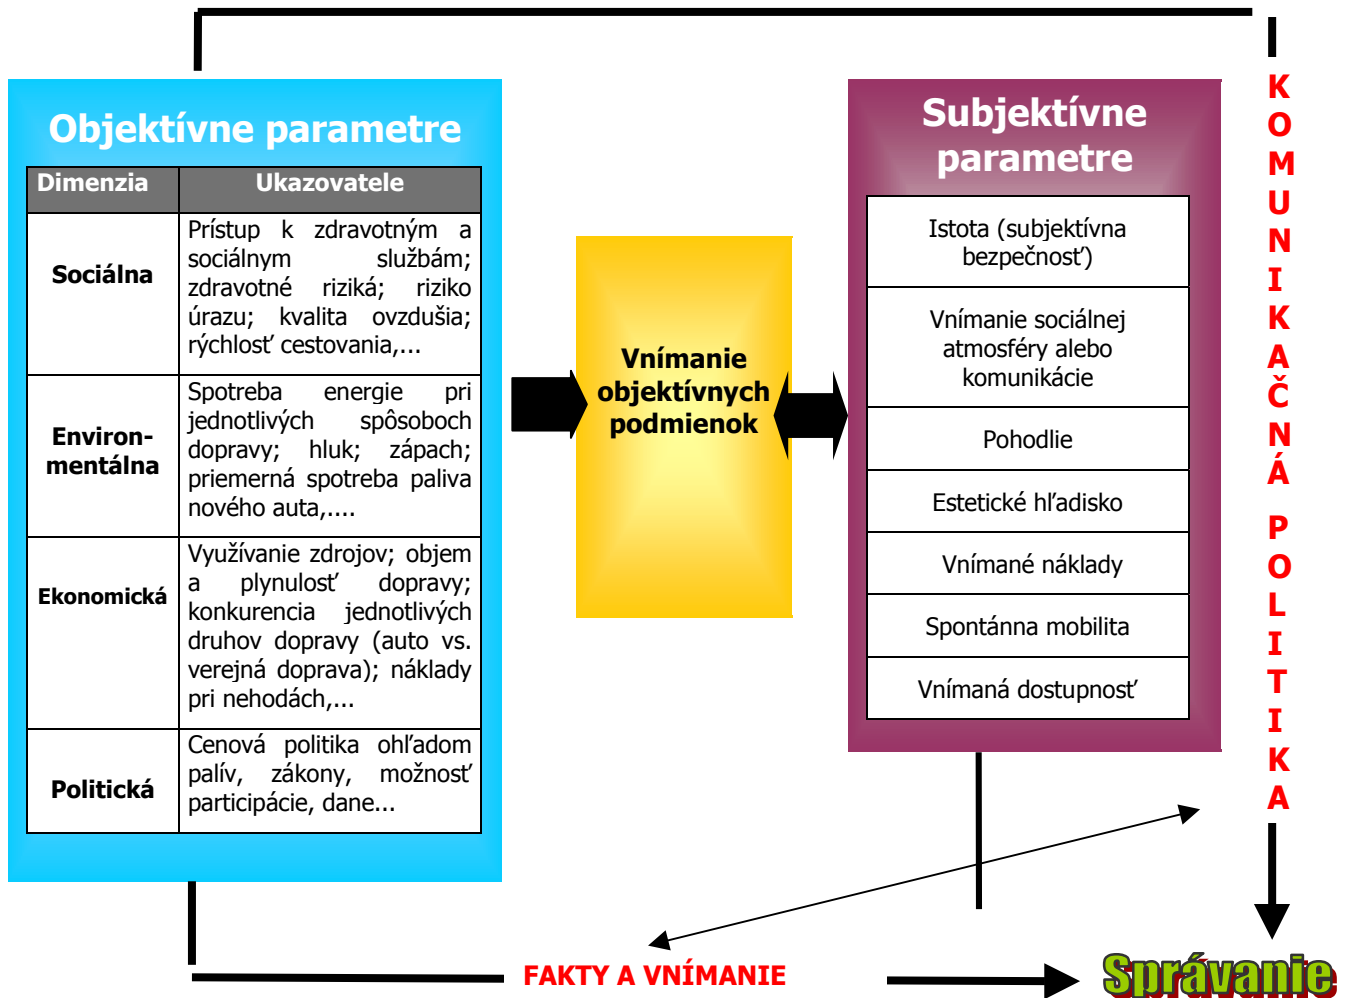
Objektívne parametre

| Dimenzia | Ukazovatele |
|---|---|
| Sociálna | Prístup k zdravotným a sociálnym službám; zdravotné riziká; riziko úrazu; kvalita ovzdušia; rýchlosť cestovania,... |
| Environmentálna | Spotreba energie pri jednotlivých spôsoboch dopravy; hluk; zápach; priemerná spotreba paliva nového auta,.... |
| Ekonomická | Využívanie zdrojov; objem a plynulosť dopravy; konkurencia jednotlivých druhov dopravy (auto vs. verejná doprava); náklady pri nehodách,... |
| Politická | Cenová politika ohľadom palív, zákony, možnosť participácie, dane... |

Vnímanie objektívnych podmienok

Subjektívne parametre

Istota (subjektívna bezpečnosť)

Vnímanie sociálnej atmosféry alebo komunikácie

Pohodlie

Estetické hľadisko

Vnímané náklady

Spontánna mobilita

Vnímaná dostupnosť

KOMUNIKAČNÁ POLITIKA

FAKTY A VNÍMANIE

Správanie